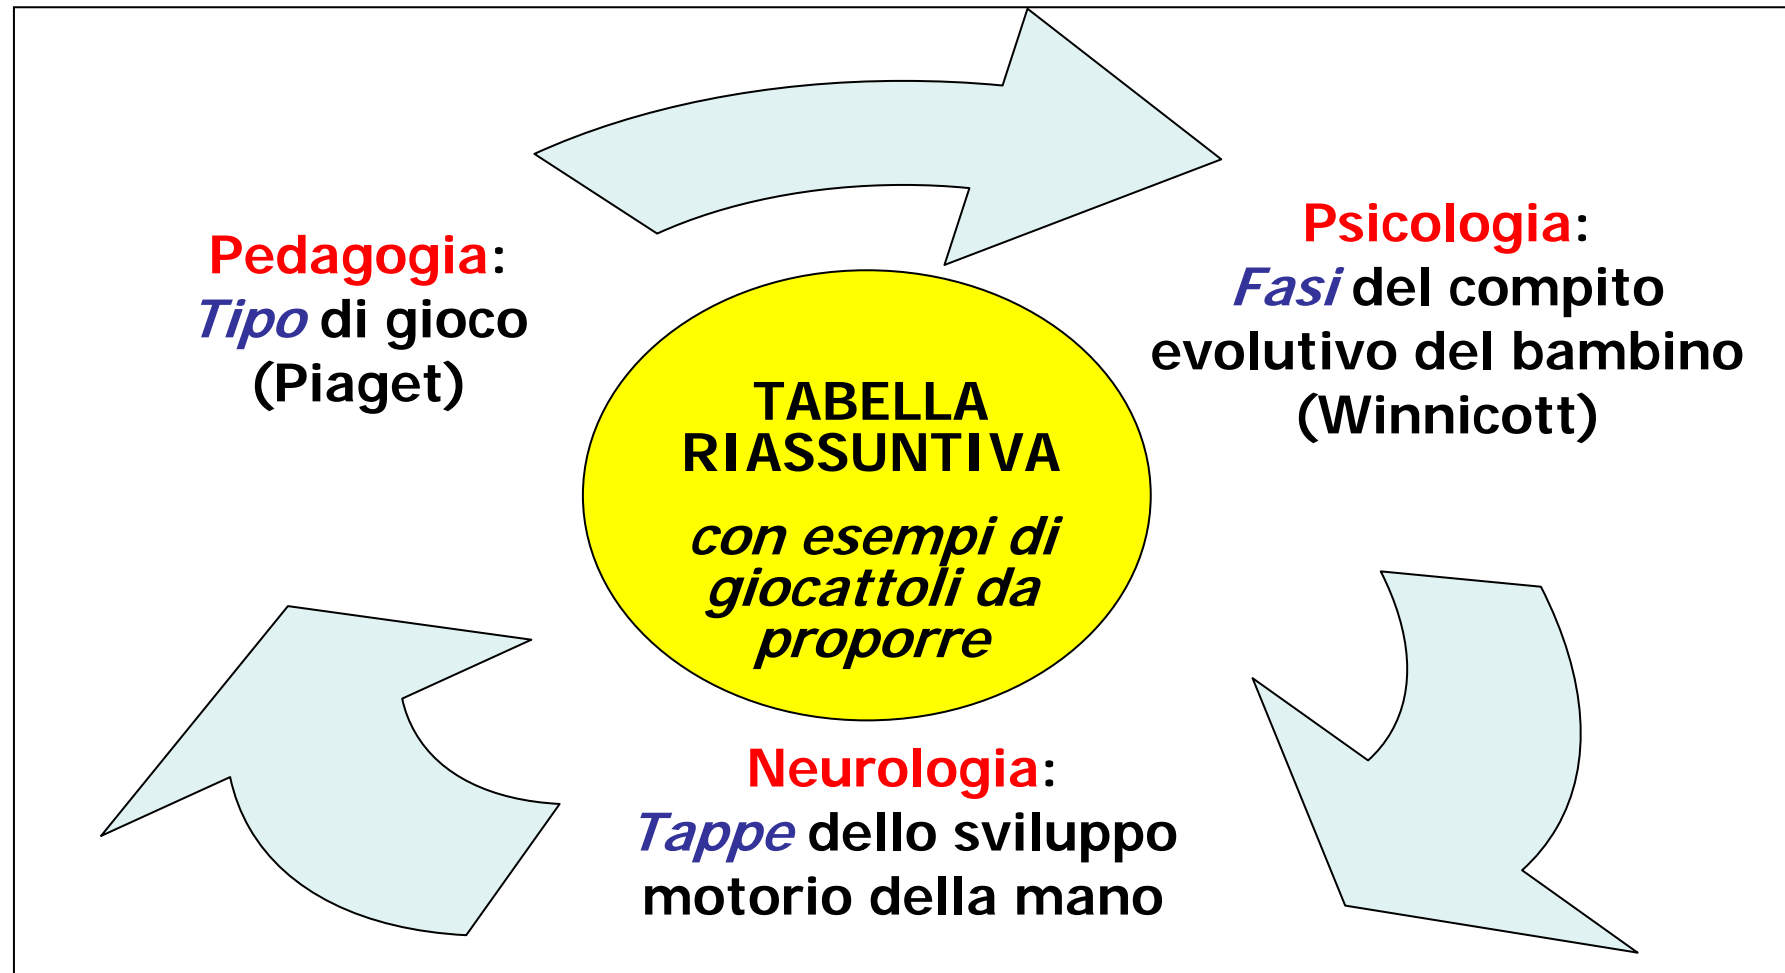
Pedagogia:
*Tipo* di gioco
(Piaget)

TABELLA RIASSUNTIVA

*con esempi di giocattoli da proporre*

Psicologia:
*Fasi* del compito evolutivo del bambino
(Winnicott)

Neurologia:
*Tappe* dello sviluppo motorio della mano